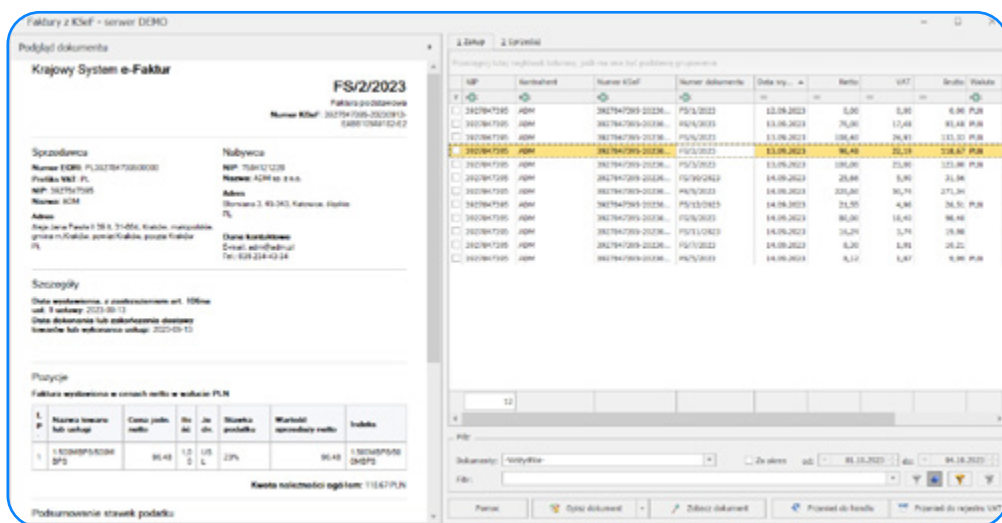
Faktury z KSeF - serwer DEMO

Podgląd dokumentu

Krajowy System e-Faktur

FS/2/2023

Faktura podstawowa

Numer KSeF: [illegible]

Sprzedawca

Numer EORI: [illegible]
Prefiks VAT: PL
NIP: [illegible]
Nazwa: ADM

Adres
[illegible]

Nabywca

NIP: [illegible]
Nazwa: ADM sp. z o.o.

Adres
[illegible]
PL

Dane kontaktowe
E-mail: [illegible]
Tel.: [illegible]

Szczegóły

Data wystawienia, z zastrzeżeniem art. 106na ust. 1 ustawy: 2023-09-13
Data dokonania lub zakończenia dostawy towarów lub wykonania usługi: 2023-09-13

Pozycje

Faktura wystawiona w cenach netto w walucie PLN

| Lp. | Nazwa towaru lub usługi | Cena jedn. netto | Ilość | Jedn. | Stawka podatku | Wartość sprzedaży netto | Indeks |
|---|---|---|---|---|---|---|---|
| 1 | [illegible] | 96,48 | 1,00 | USL | 23% | 96,48 | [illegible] |

Kwota należności ogółem: 118,67 PLN

Podsumowanie stawek podatku

1 Zakup 2 Sprzedaż

Przeciągnij tutaj nagłówek kolumny, jeśli ma ona być podstawą grupowania

| NIP | Kontrahent | Numer KSeF | Numer dokumentu | Data wy... | Netto | VAT | Brutto | Waluta |
|---|---|---|---|---|---|---|---|---|
| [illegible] | ADM | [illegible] | FS/1/2023 | 13.09.2023 | 5,00 | 5,00 | 6,00 | PLN |
| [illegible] | ADM | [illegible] | FS/4/2023 | 13.09.2023 | 75,00 | 17,48 | 93,48 | PLN |
| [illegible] | ADM | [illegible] | FS/5/2023 | 13.09.2023 | 108,40 | 24,93 | 133,33 | PLN |
| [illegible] | ADM | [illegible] | FS/2/2023 | 13.09.2023 | 96,48 | 22,19 | 118,67 | PLN |
| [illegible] | ADM | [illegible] | FS/3/2023 | 13.09.2023 | 100,00 | 23,00 | 123,00 | PLN |
| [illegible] | ADM | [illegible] | FS/30/2023 | 14.09.2023 | 25,66 | 5,90 | 31,56 | |
| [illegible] | ADM | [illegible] | FS/9/2023 | 14.09.2023 | 220,60 | 50,74 | 271,34 | |
| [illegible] | ADM | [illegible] | FS/15/2023 | 14.09.2023 | 21,55 | 4,96 | 26,51 | PLN |
| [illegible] | ADM | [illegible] | FS/8/2023 | 14.09.2023 | 80,00 | 18,40 | 98,40 | |
| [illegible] | ADM | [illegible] | FS/11/2023 | 14.09.2023 | 16,24 | 3,74 | 19,98 | |
| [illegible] | ADM | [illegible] | FS/7/2023 | 14.09.2023 | 8,20 | 1,89 | 10,21 | |
| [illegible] | ADM | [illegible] | FS/5/2023 | 14.09.2023 | 8,12 | 1,87 | 9,99 | PLN |

12

Filtr

Dokumenty: -Wszystkie- Za okres od: 01.10.2023 do: 04.10.2023

Filtr:

Pomoc | Dyspozycja dokument | Zaloguj dokument | Przenieś do handlu | Przenieś do rejestru VAT